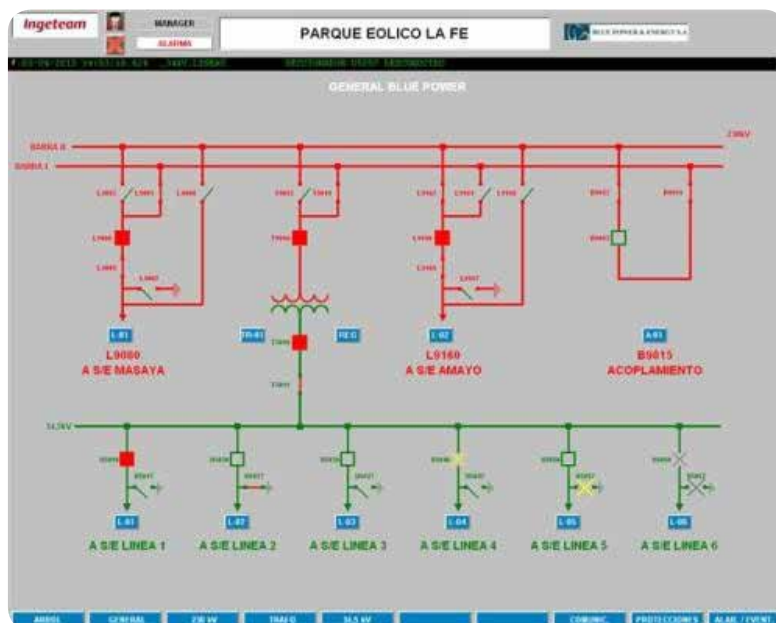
Ingeteam

MANAGER

ALARMA

PARQUE EOLICO LA FE

BLUE POWER & ENERGY S.A.

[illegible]

GENERAL BLUE POWER

BARRA II

BARRA I

230kV

L-01

L9080
A S/E MASAYA

TR-01

REG

L-02

L9160
A S/E AMAYO

A-01

B9015
ACOPLAMIENTO

34,5kV

L-01

A S/E LINEA 1

L-02

A S/E LINEA 2

L-03

A S/E LINEA 3

L-04

A S/E LINEA 4

L-05

A S/E LINEA 5

L-06

A S/E LINEA 6

ARBOL

GENERAL

230 kV

TRAFO

34,5 kV

COMUNIC.

PROTECCIONES

ALAR. / EVENT.